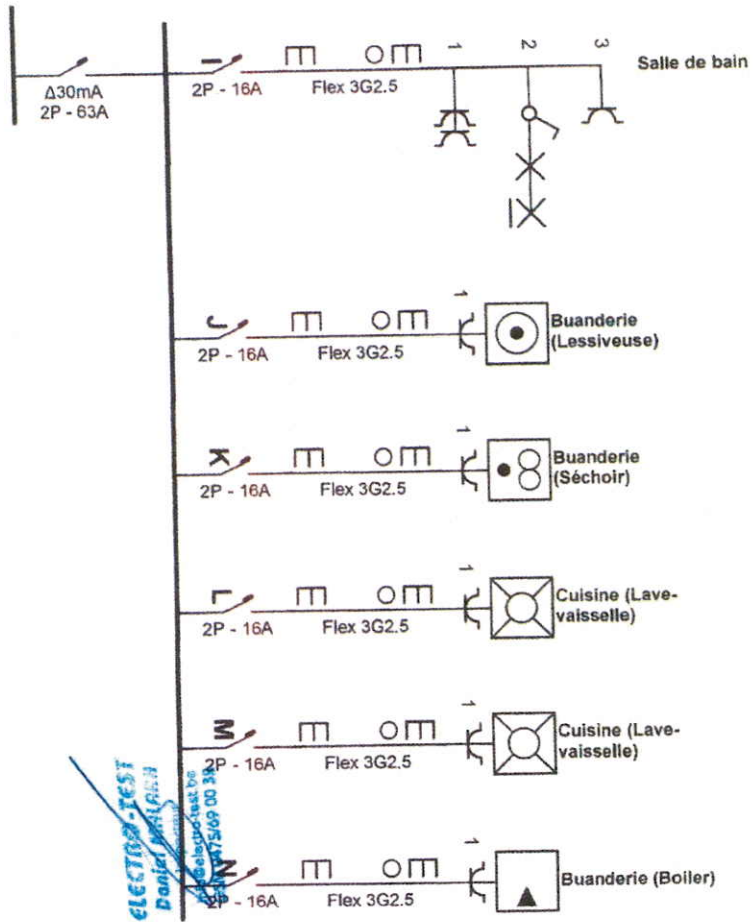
Δ30mA
2P - 63A

I
2P - 16A
Flex 3G2.5
1
2
3
Salle de bain

J
2P - 16A
Flex 3G2.5
1
Buanderie (Lessiveuse)

K
2P - 16A
Flex 3G2.5
1
Buanderie (Séchoir)

L
2P - 16A
Flex 3G2.5
1
Cuisine (Lave-vaisselle)

M
2P - 16A
Flex 3G2.5
1
Cuisine (Lave-vaisselle)

N
2P - 16A
Flex 3G2.5
1
Buanderie (Boiler)

ELECTRO-TEST
Daniel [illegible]
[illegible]electro-test.be
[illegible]75/69 00 3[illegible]